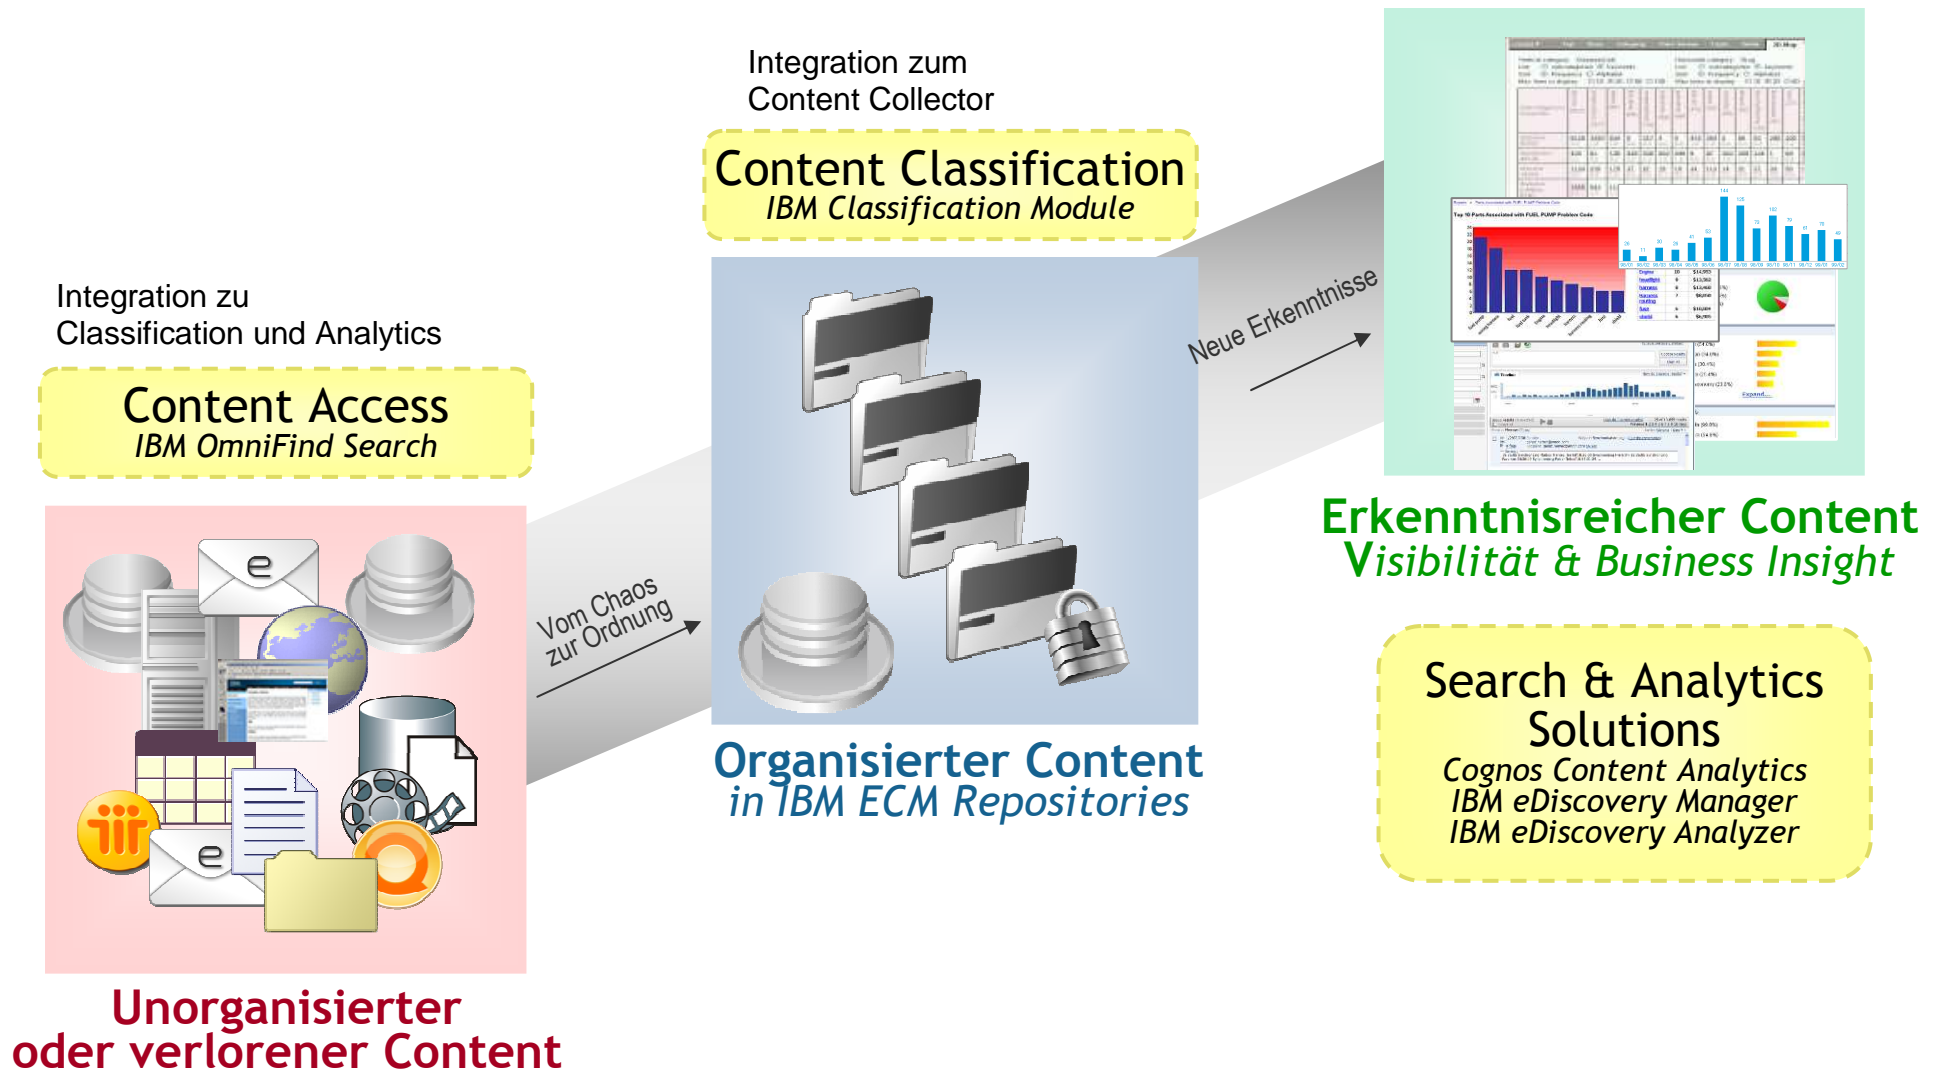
Integration zu
Classification und Analytics

Content Access
IBM OmniFind Search

Unorganisierter
oder verlorener Content

Vom Chaos
zur Ordnung

Integration zum
Content Collector

Content Classification
IBM Classification Module

Organisierter Content
in IBM ECM Repositories

Neue Erkenntnisse

Erkenntnisreicher Content
Visibilität & Business Insight

Search & Analytics
Solutions
Cognos Content Analytics
IBM eDiscovery Manager
IBM eDiscovery Analyzer